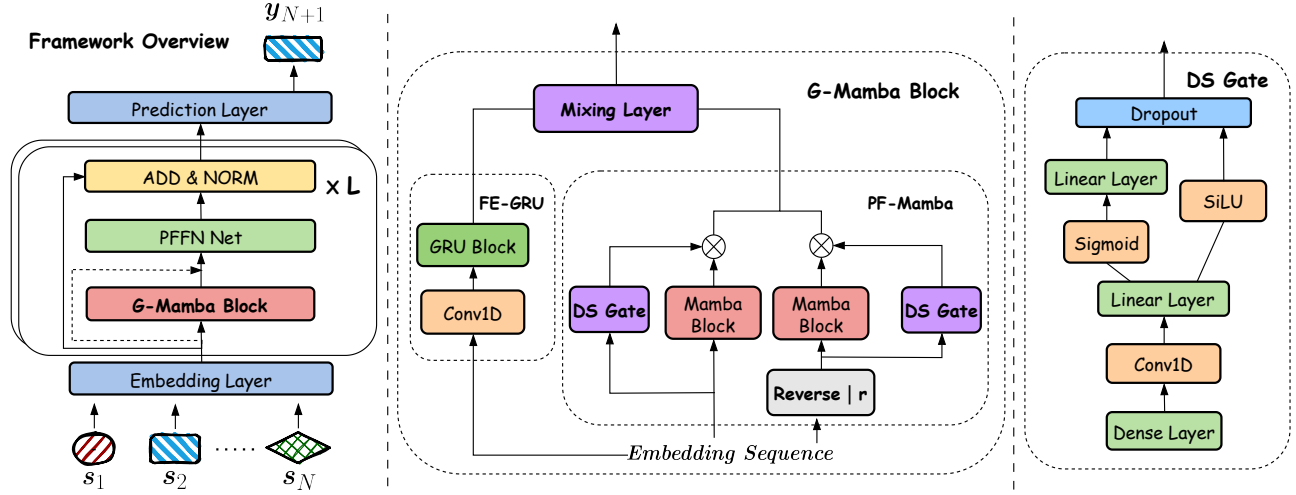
Framework Overview

$\boldsymbol{y}_{N+1}$

Prediction Layer

ADD & NORM

× L

PFFN Net

G-Mamba Block

Embedding Layer

$\boldsymbol{s}_1$ $\boldsymbol{s}_2$ ...... $\boldsymbol{s}_N$

G-Mamba Block

Mixing Layer

FE-GRU

GRU Block

Conv1D

PF-Mamba

DS Gate

Mamba Block

Mamba Block

DS Gate

Reverse | r

Embedding Sequence

DS Gate

Dropout

Linear Layer

SiLU

Sigmoid

Linear Layer

Conv1D

Dense Layer